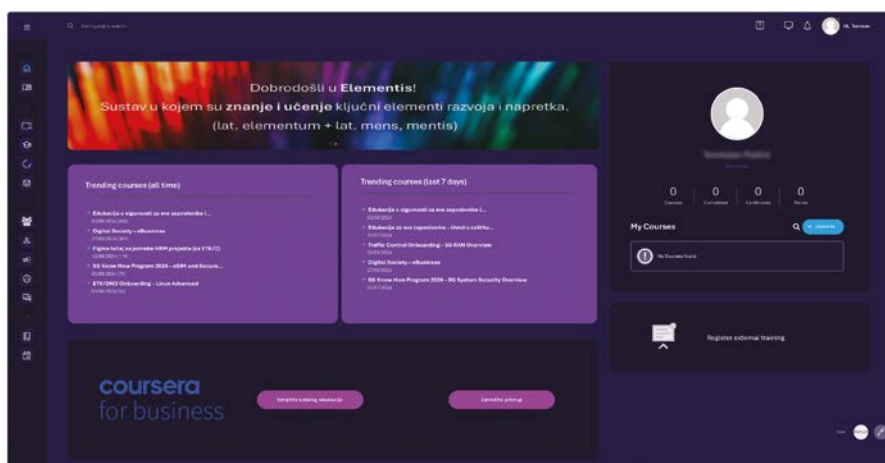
Q Search/upisi za search...

Hi, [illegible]

Dobrodošli u Elementis!
Sustav u kojem su znanje i učenje ključni elementi razvoja i napretka.
(lat. elementum + lat. mens, mentis)

Trending courses (all time)

Edukacija o sigurnosti za sve zaposlenike i...
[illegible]

Digital Society - eBusiness
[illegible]

Cijena tečaj za potrebe HRM projekta (za ETA/C)
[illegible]

5G Know How Program 2024 - eSIM and Secure...
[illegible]

ETA/DMS Onboarding - Linux Advanced
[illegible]

Trending courses (last 7 days)

Edukacija o sigurnosti za sve zaposlenike i...
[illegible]

Edukacija za sve zaposlenike - Uvod u sukobu...
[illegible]

Traffic Control Onboarding - 5G RAN Overview
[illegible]

Digital Society - eBusiness
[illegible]

5G Know How Program 2024 - 5G System Security Overview
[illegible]

coursera for business

Istražite katalog edukacija

Zatražite pristup

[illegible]

0 Courses
0 Completed
0 Certificates
0 Points

My Courses

Upisane

No Courses found

Register external training